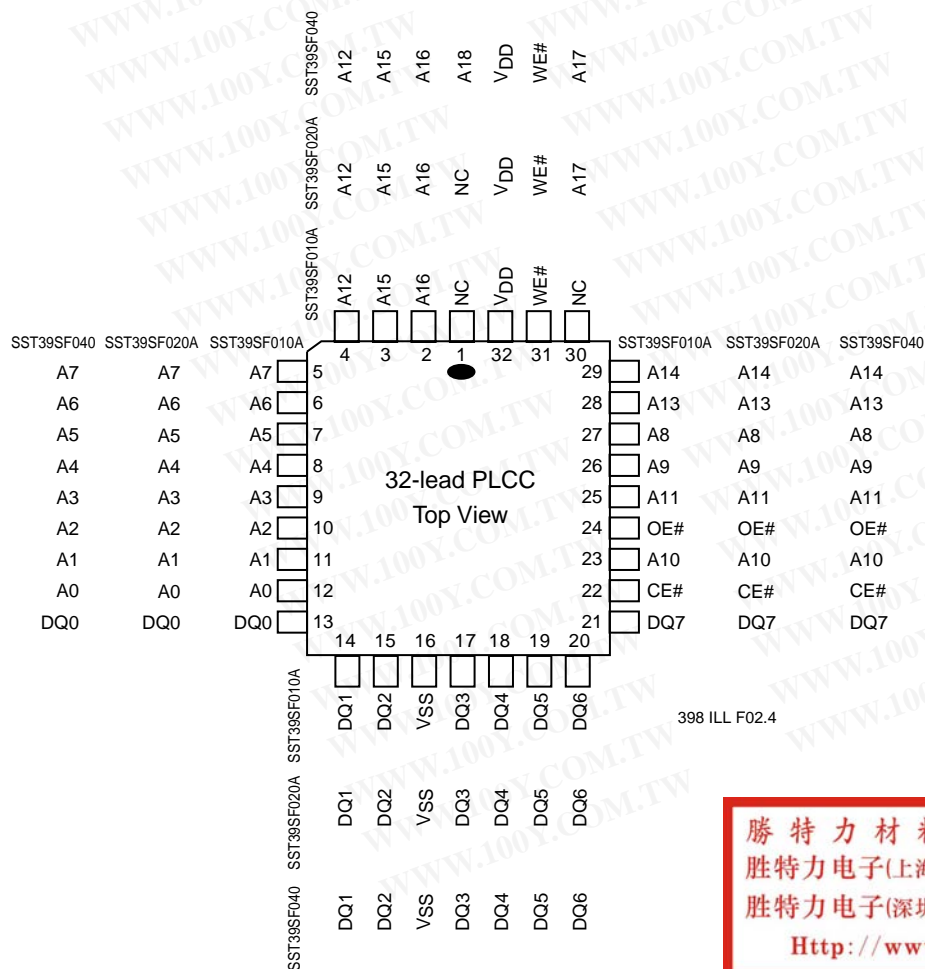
SST39SF040 A12 A15 A16 A18 $V_{DD}$ WE# A17

SST39SF020A A12 A15 A16 NC $V_{DD}$ WE# A17

SST39SF010A A12 A15 A16 NC $V_{DD}$ WE# NC

4 3 2 1 32 31 30

| SST39SF040 | SST39SF020A | SST39SF010A | | | SST39SF010A | SST39SF020A | SST39SF040 |
|---|---|---|---|---|---|---|---|
| A7 | A7 | A7 | 5 | 29 | A14 | A14 | A14 |
| A6 | A6 | A6 | 6 | 28 | A13 | A13 | A13 |
| A5 | A5 | A5 | 7 | 27 | A8 | A8 | A8 |
| A4 | A4 | A4 | 8 | 26 | A9 | A9 | A9 |
| A3 | A3 | A3 | 9 | 25 | A11 | A11 | A11 |
| A2 | A2 | A2 | 10 | 24 | OE# | OE# | OE# |
| A1 | A1 | A1 | 11 | 23 | A10 | A10 | A10 |
| A0 | A0 | A0 | 12 | 22 | CE# | CE# | CE# |
| DQ0 | DQ0 | DQ0 | 13 | 21 | DQ7 | DQ7 | DQ7 |

32-lead PLCC
Top View

14 15 16 17 18 19 20

SST39SF010A DQ1 DQ2 VSS DQ3 DQ4 DQ5 DQ6

398 ILL F02.4

SST39SF020A DQ1 DQ2 VSS DQ3 DQ4 DQ5 DQ6

SST39SF040 DQ1 DQ2 VSS DQ3 DQ4 DQ5 DQ6

WWW.100Y.COM.TW

勝 特 力 材 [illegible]
胜特力电子(上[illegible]
胜特力电子(深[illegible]
Http://ww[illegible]